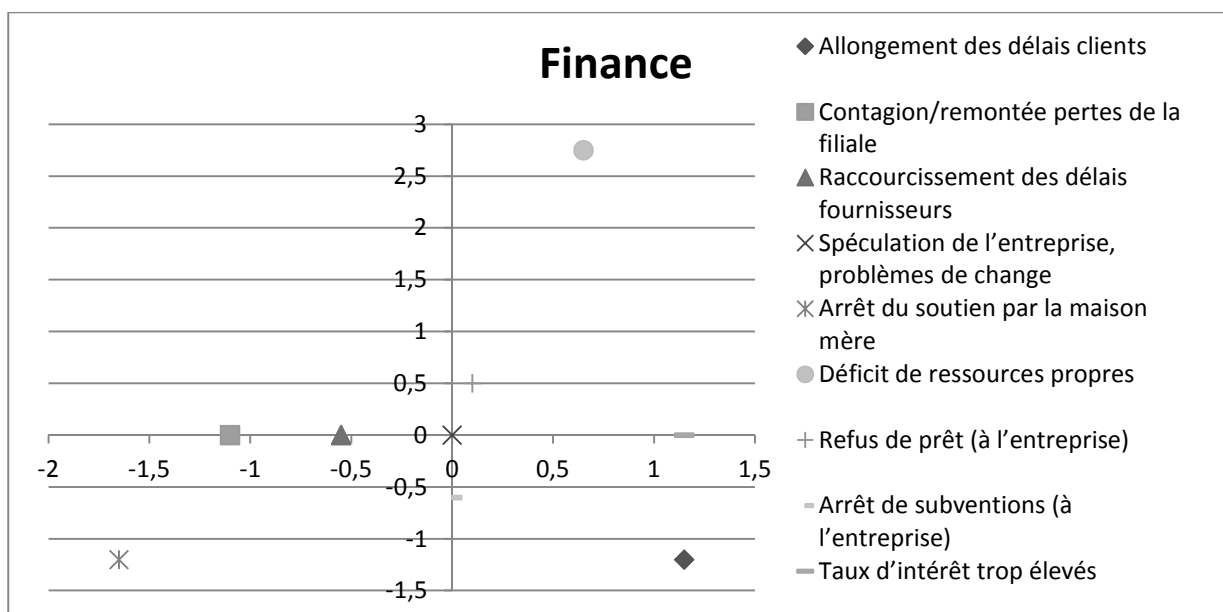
Finance

3
2,5
2
1,5
1
0,5
0
-0,5
-1
-1,5

-2
-1,5
-1
-0,5
0
0,5
1
1,5

Allongement des délais clients
Contagion/remontée pertes de la filiale
Raccourcissement des délais fournisseurs
Spéculation de l'entreprise, problèmes de change
Arrêt du soutien par la maison mère
Déficit de ressources propres
Refus de prêt (à l'entreprise)
Arrêt de subventions (à l'entreprise)
Taux d'intérêt trop élevés